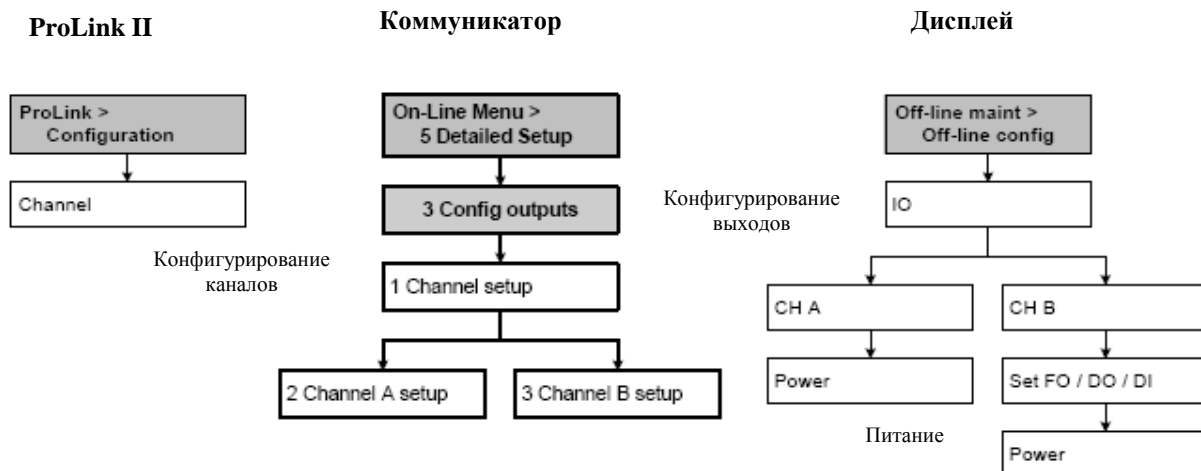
ProLink II

Коммуникатор

Дисплей

ProLink > Configuration

Channel

Конфигурирование каналов

On-Line Menu > 5 Detailed Setup

3 Config outputs

1 Channel setup

2 Channel A setup

3 Channel B setup

Off-line maint > Off-line config

Конфигурирование выходов

IO

CH A

CH B

Power

Set FO / DO / DI

Питание

Power